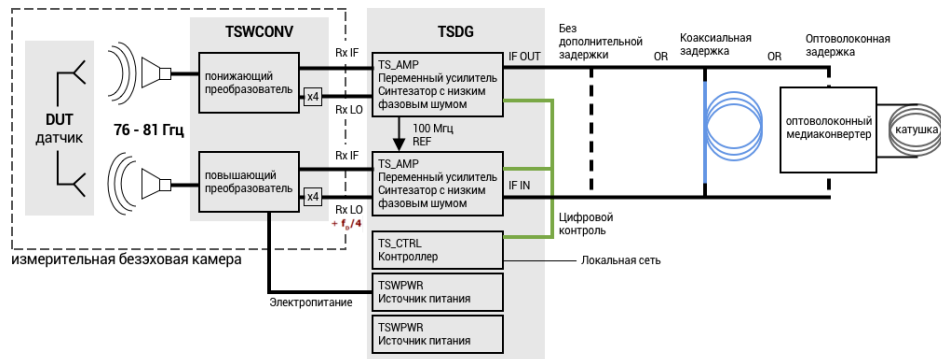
TSWCONV

TSDG

Без дополнительной задержки

Коаксиальная задержка

Оптоволоконная задержка

OR

OR

DUT датчик

76 - 81 Гц

понижающий преобразователь

x4

Rx IF

Rx LO

TS_AMP Переменный усилитель Синтезатор с низким фазовым шумом

IF OUT

100 Мгц REF

оптоволоконный медиаконвертер

катушка

повышающий преобразователь

x4

Rx IF

Rx LO

+ $f_{IF}/4$

TS_AMP Переменный усилитель Синтезатор с низким фазовым шумом

IF IN

Цифровой контроль

TS_CTRL Контроллер

Локальная сеть

измерительная безэховая камера

Электропитание

TSWPWR Источник питания

TSWPWR Источник питания